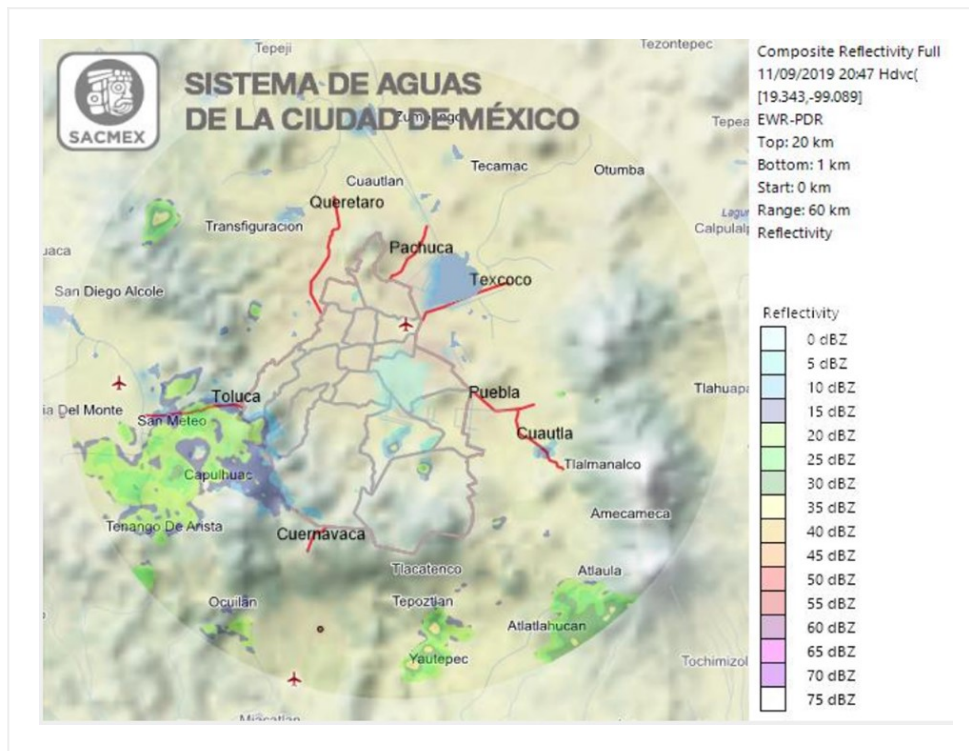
SACMEX

SISTEMA DE AGUAS
DE LA CIUDAD DE MÉXICO

Tepeji
Tezontepec
Zumpango
Tepea
Cuautlan
Tecamac
Otumba
Queretaro
Transfiguracion
Lagu
Calpulalp
Pachuca
uaca
Texcoco
San Diego Alcole
Toluca
Tlahuapa
ia Del Monte
San Meteo
Puebla
Cuautla
Capulhuac
Tlalmanalco
Tenango De Arista
Amecameca
Cuernavaca
Tlacatenco
Atlaula
Ocuilan
Tepoztlan
Atlatlahucan
Yautepec
Tochimizol
Miacatlan

Composite Reflectivity Full
11/09/2019 20:47 Hdvc(
[19.343,-99.089]
EWR-PDR
Top: 20 km
Bottom: 1 km
Start: 0 km
Range: 60 km
Reflectivity

Reflectivity
0 dBZ
5 dBZ
10 dBZ
15 dBZ
20 dBZ
25 dBZ
30 dBZ
35 dBZ
40 dBZ
45 dBZ
50 dBZ
55 dBZ
60 dBZ
65 dBZ
70 dBZ
75 dBZ